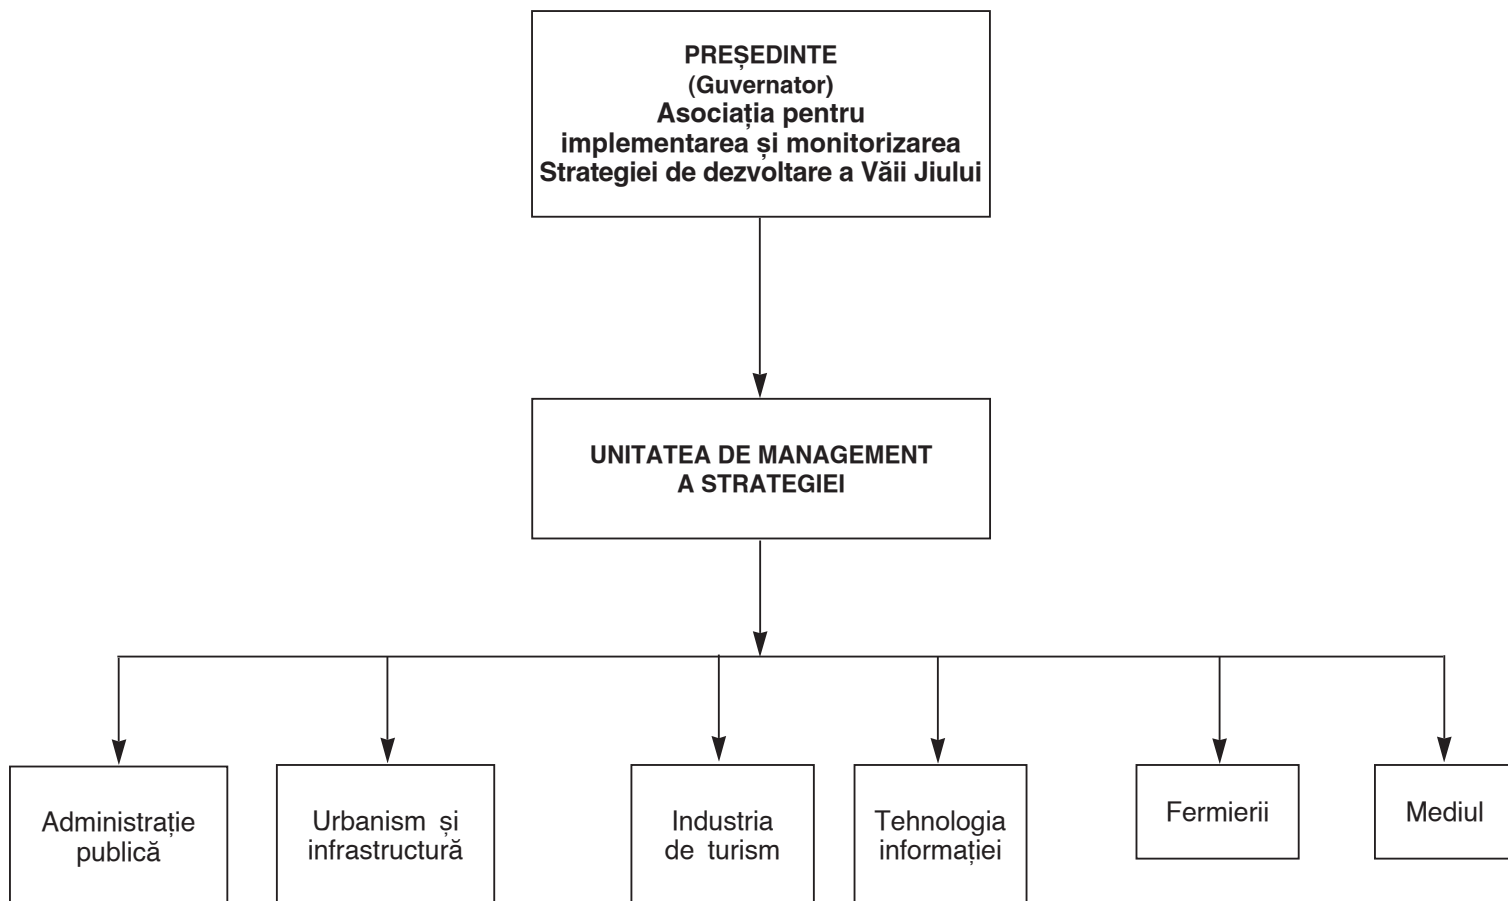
PREȘEDINTE
(Guvernator)
Asociația pentru implementarea și monitorizarea Strategiei de dezvoltare a Văii Jiului

UNITATEA DE MANAGEMENT A STRATEGIEI

Administrație publică

Urbanism și infrastructură

Industria de turism

Tehnologia informației

Fermierii

Mediul